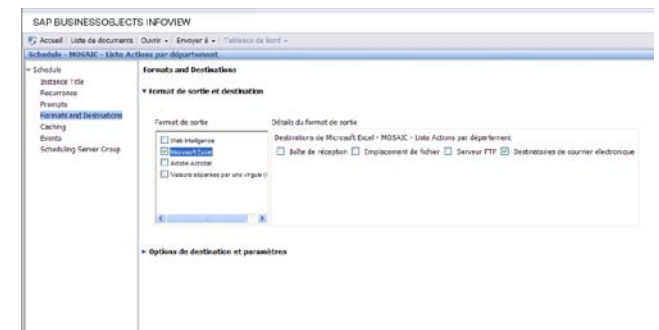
SAP BUSINESSOBJECTS INFOVIEW

Accueil | Liste de documents | Ouvrir ▾ | Envoyer à ▾ | Tableaux de bord ▾

Schedule - MOSAIC - Liste Actions par département

Schedule
Instance Title
Recurrence
Prompts
Formats and Destinations
Caching
Events
Scheduling Server Group

Formats and Destinations

▾ Format de sortie et destination

Format de sortie
Web Intelligence
Microsoft Excel
Adobe Acrobat
Valeurs séparées par une virgule (

Détails du format de sortie
Destinations de Microsoft Excel - MOSAIC - Liste Actions par département
Boîte de réception
Emplacement de fichier
Serveur FTP
Destinataires de courrier électronique

▸ Options de destination et paramètres